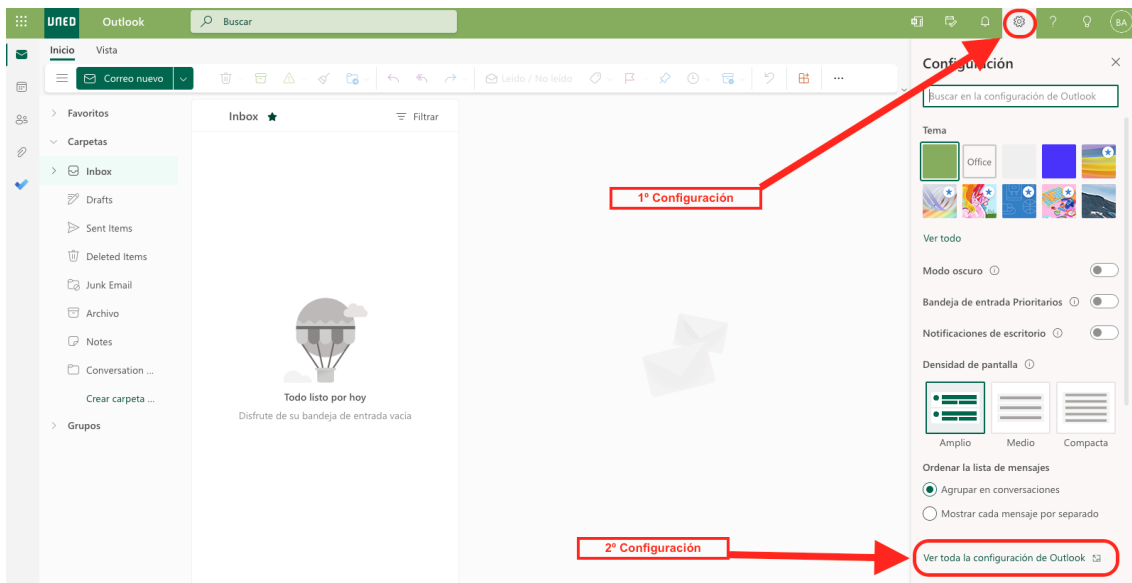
UNED Outlook Buscar

BA

Inicio Vista

Correo nuevo

Leído / No leído

Favoritos

Carpetas

Inbox

Drafts

Sent Items

Deleted Items

Junk Email

Archivo

Notes

Conversation ...

Crear carpeta ...

Grupos

Inbox ★ Filtrar

Todo listo por hoy

Disfrute de su bandeja de entrada vacía

1º Configuración

2º Configuración

Configuración

Buscar en la configuración de Outlook

Tema

Office

Ver todo

Modo oscuro

Bandeja de entrada Prioritarios

Notificaciones de escritorio

Densidad de pantalla

Amplio Medio Compacta

Ordenar la lista de mensajes

Agrupar en conversaciones

Mostrar cada mensaje por separado

Ver toda la configuración de Outlook